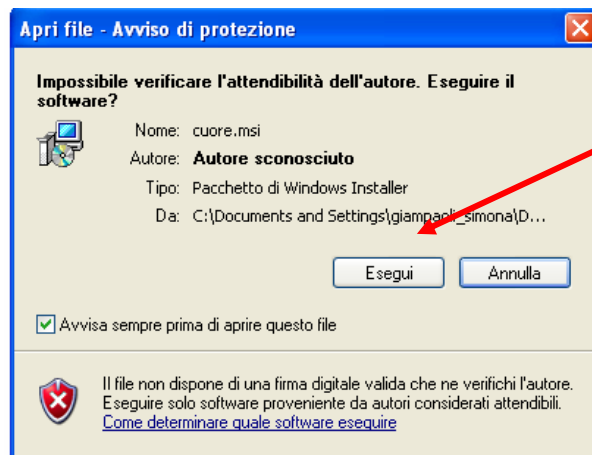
Apri file - Avviso di protezione

Impossibile verificare l'attendibilità dell'autore. Eseguire il software?

Nome: cuore.msi
Autore: Autore sconosciuto
Tipo: Pacchetto di Windows Installer
Da: C:\Documents and Settings\giampaoli_simona\D...

Esegui
Annulla

Avvisa sempre prima di aprire questo file

Il file non dispone di una firma digitale valida che ne verifichi l'autore. Eseguire solo software proveniente da autori considerati attendibili.
Come determinare quale software eseguire